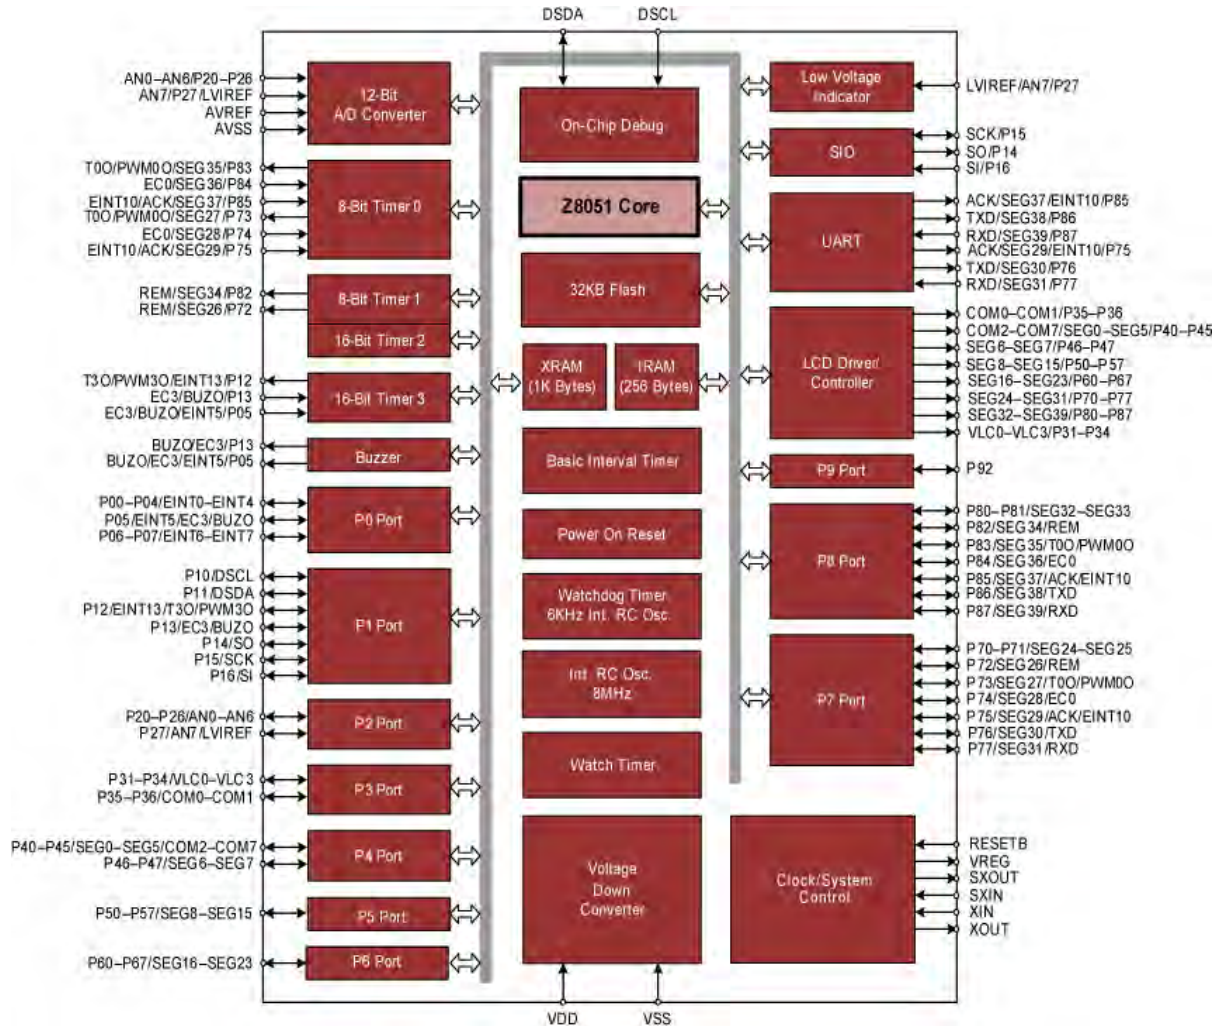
DSDA
DSCL

AN0–AN6/P20–P26
AN7/P27/LVIREF
AVREF
AVSS
12-Bit A/D Converter

T0O/PWM0O/SEG35/P83
EC0/SEG36/P84
EINT10/ACK/SEG37/P85
T0O/PWM0O/SEG27/P73
EC0/SEG28/P74
EINT10/ACK/SEG29/P75
8-Bit Timer 0

REM/SEG34/P82
REM/SEG26/P72
8-Bit Timer 1
16-Bit Timer 2

T3O/PWM3O/EINT13/P12
EC3/BUZO/P13
EC3/BUZO/EINT5/P05
16-Bit Timer 3

BUZO/EC3/P13
BUZO/EC3/EINT5/P05
Buzzer

P00–P04/EINT0–EINT4
P05/EINT5/EC3/BUZO
P06–P07/EINT6–EINT7
P0 Port

P10/DSCL
P11/DSDA
P12/EINT13/T3O/PWM3O
P13/EC3/BUZO
P14/SO
P15/SCK
P16/SI
P1 Port

P20–P26/AN0–AN6
P27/AN7/LVIREF
P2 Port

P31–P34/VLC0–VLC3
P35–P36/COM0–COM1
P3 Port

P40–P45/SEG0–SEG5/COM2–COM7
P46–P47/SEG6–SEG7
P4 Port

P50–P57/SEG8–SEG15
P5 Port

P60–P67/SEG16–SEG23
P6 Port

On-Chip Debug
Z8051 Core
32KB Flash
XRAM (1K Bytes)
IRAM (256 Bytes)
Basic Interval Timer
Power On Reset
Watchdog Timer 6KHz Int. RC Osc.
Int. RC Osc. 8MHz
Watch Timer
Voltage Down Converter

Low Voltage Indicator
LVIREF/AN7/P27

SIO
SCK/P15
SO/P14
SI/P16

UART
ACK/SEG37/EINT10/P85
TXD/SEG38/P86
RXD/SEG39/P87
ACK/SEG29/EINT10/P75
TXD/SEG30/P76
RXD/SEG31/P77

LCD Driver/ Controller
COM0–COM1/P35–P36
COM2–COM7/SEG0–SEG5/P40–P45
SEG6–SEG7/P46–P47
SEG8–SEG15/P50–P57
SEG16–SEG23/P60–P67
SEG24–SEG31/P70–P77
SEG32–SEG39/P80–P87
VLC0–VLC3/P31–P34

P9 Port
P92

P8 Port
P80–P81/SEG32–SEG33
P82/SEG34/REM
P83/SEG35/T0O/PWM0O
P84/SEG36/EC0
P85/SEG37/ACK/EINT10
P86/SEG38/TXD
P87/SEG39/RXD

P7 Port
P70–P71/SEG24–SEG25
P72/SEG26/REM
P73/SEG27/T0O/PWM0O
P74/SEG28/EC0
P75/SEG29/ACK/EINT10
P76/SEG30/TXD
P77/SEG31/RXD

Clock/System Control
RESETB
VREG
SXOUT
SXIN
XIN
XOUT

VDD
VSS